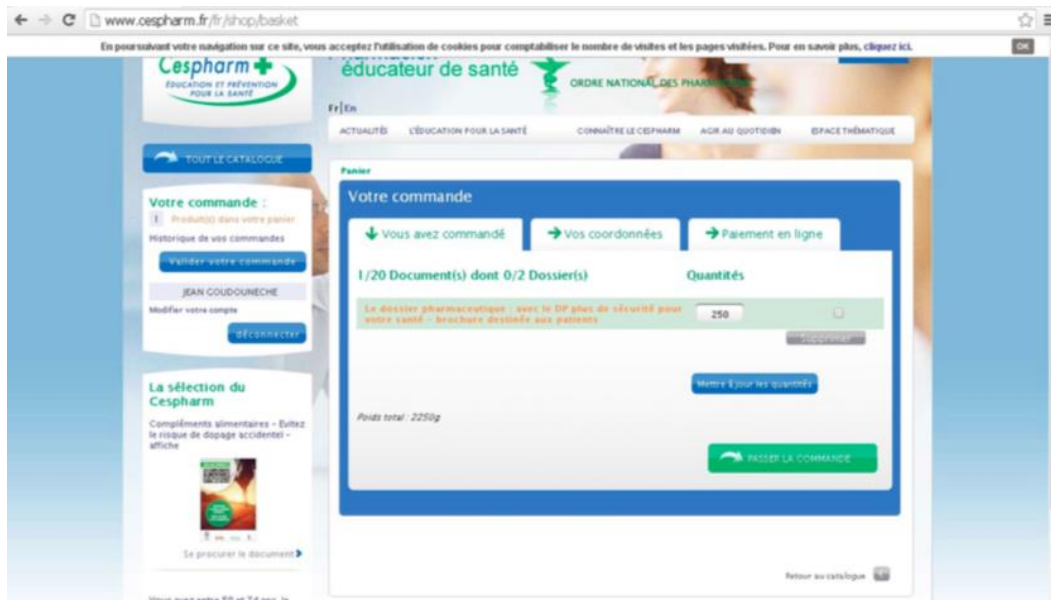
www.cespharm.fr/fr/shop/basket

En poursuivant votre navigation sur ce site, vous acceptez l'utilisation de cookies pour comptabiliser le nombre de visites et les pages visitées. Pour en savoir plus, cliquez ici.

OK

Cespharm
ÉDUCATION ET PRÉVENTION POUR LA SANTÉ

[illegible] éducateur de santé

ORDRE NATIONAL DES PHARMACIENS

Fr | En

ACTUALITÉS L'ÉDUCATION POUR LA SANTÉ CONNAÎTRE LE CESPHARM AGIR AU QUOTIDIEN ESPACE THÉMATIQUE

TOUT LE CATALOGUE

Votre commande :
1 Produit(s) dans votre panier
Historique de vos commandes
Valider votre commande
JEAN COUDOUNECHE
Modifier votre compte
déconnecter

La sélection du Cespharm
Compléments alimentaires – Evitez le risque de dopage accidentel – affiche
Se procurer le document

Vous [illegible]

Panier

Votre commande

Vous avez commandé
Vos coordonnées
Paiement en ligne

1/20 Document(s) dont 0/2 Dossier(s)
Quantités

Le dossier pharmaceutique : avec le DP plus de sécurité pour votre santé – brochure destinée aux patients
250
Supprimer

Mettre à jour les quantités

Poids total : 2250g

PASSER LA COMMANDE

Retour au catalogue